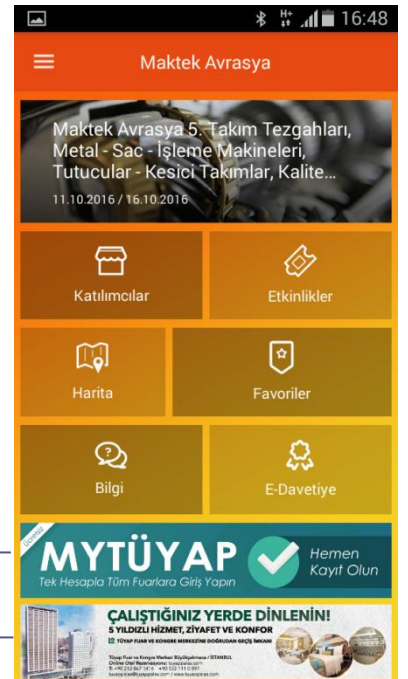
16:48

Maktek Avrasya

Maktek Avrasya 5. Takım Tezgahları, Metal - Sac - İşleme Makineleri, Tutucular - Kesici Takımlar, Kalite...

11.10.2016 / 16.10.2016

Katılımcılar

Etkinlikler

Harita

Favoriler

Bilgi

E-Davetiye

ÜCRETSİZ

MYTÜYAP

Tek Hesapla Tüm Fuarlara Giriş Yapın

Hemen Kayıt Olun

ÇALIŞTIĞINIZ YERDE DİNLENİN!

5 YILDIZLI HİZMET, ZİYAFET VE KONFOR

TÜYAP FUAR VE KONGRE MERKEZİNE DOĞRUDAN GEÇİŞ İMKANI

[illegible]